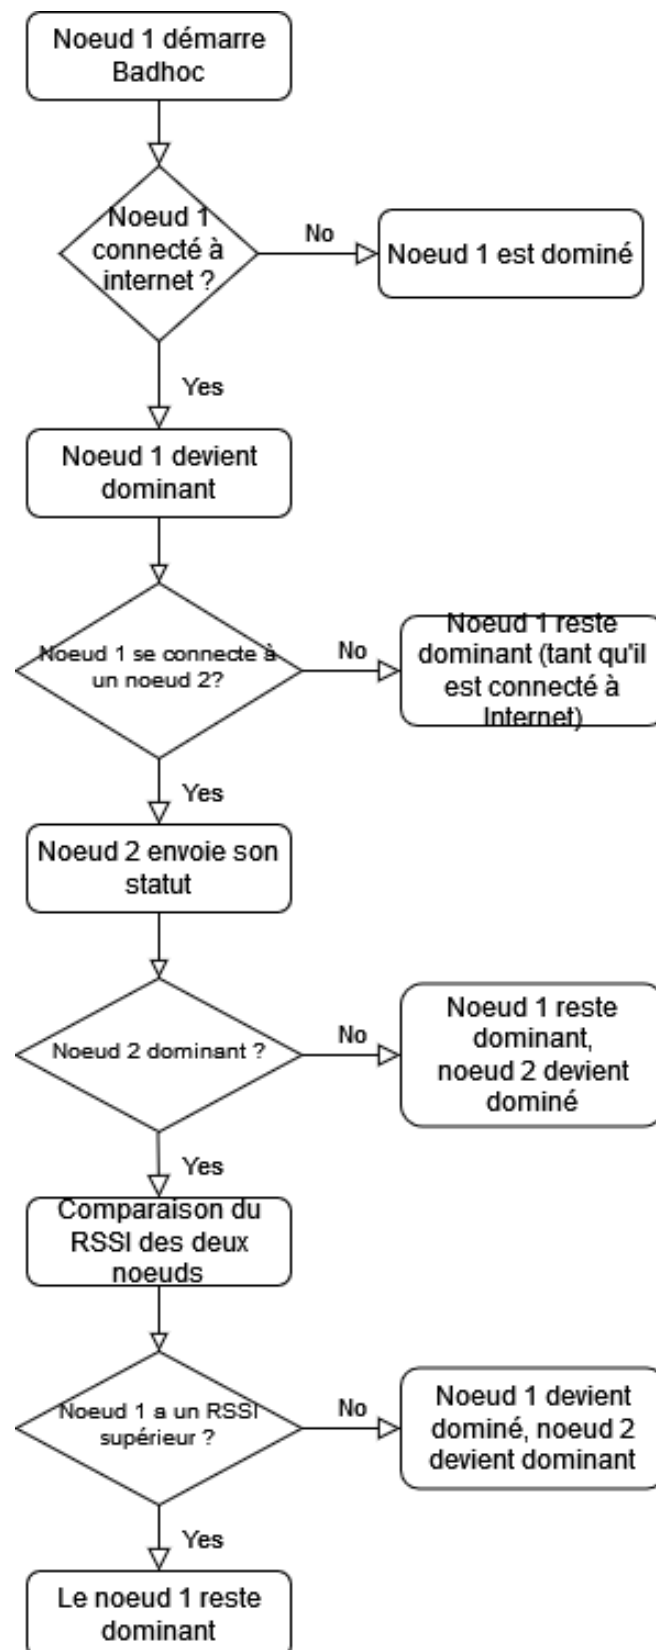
Noeud 1 démarre Badhoc

Noeud 1 connecté à internet ?

No

Noeud 1 est dominé

Yes

Noeud 1 devient dominant

Noeud 1 se connecte à un noeud 2?

No

Noeud 1 reste dominant (tant qu'il est connecté à Internet)

Yes

Noeud 2 envoie son statut

Noeud 2 dominant ?

No

Noeud 1 reste dominant, noeud 2 devient dominé

Yes

Comparaison du RSSI des deux noeuds

Noeud 1 a un RSSI supérieur ?

No

Noeud 1 devient dominé, noeud 2 devient dominant

Yes

Le noeud 1 reste dominant